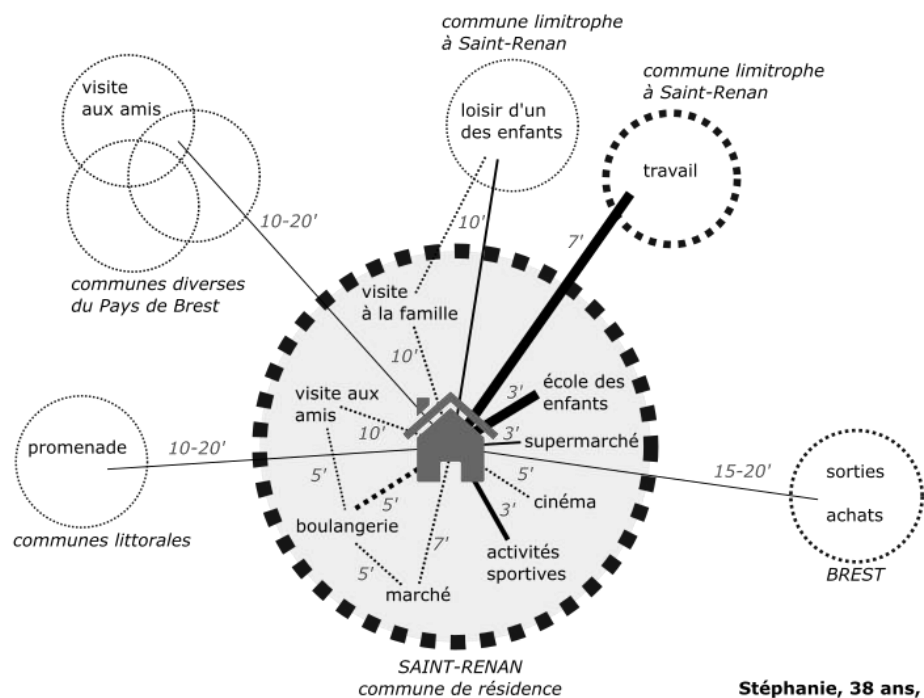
commune limitrophe à Saint-Renan

commune limitrophe à Saint-Renan

visite aux amis

loisir d'un des enfants

travail

10-20'

10'

7'

communes diverses du Pays de Brest

visite à la famille

10'

visite aux amis

3'

école des enfants

10'

3'

supermarché

promenade

10-20'

15-20'

5'

5'

sorties

5'

cinéma

achats

3'

boulangerie

communes littorales

7'

activités sportives

BREST

5'

marché

SAINT-RENAN
commune de résidence

Stéphanie, 38 ans,